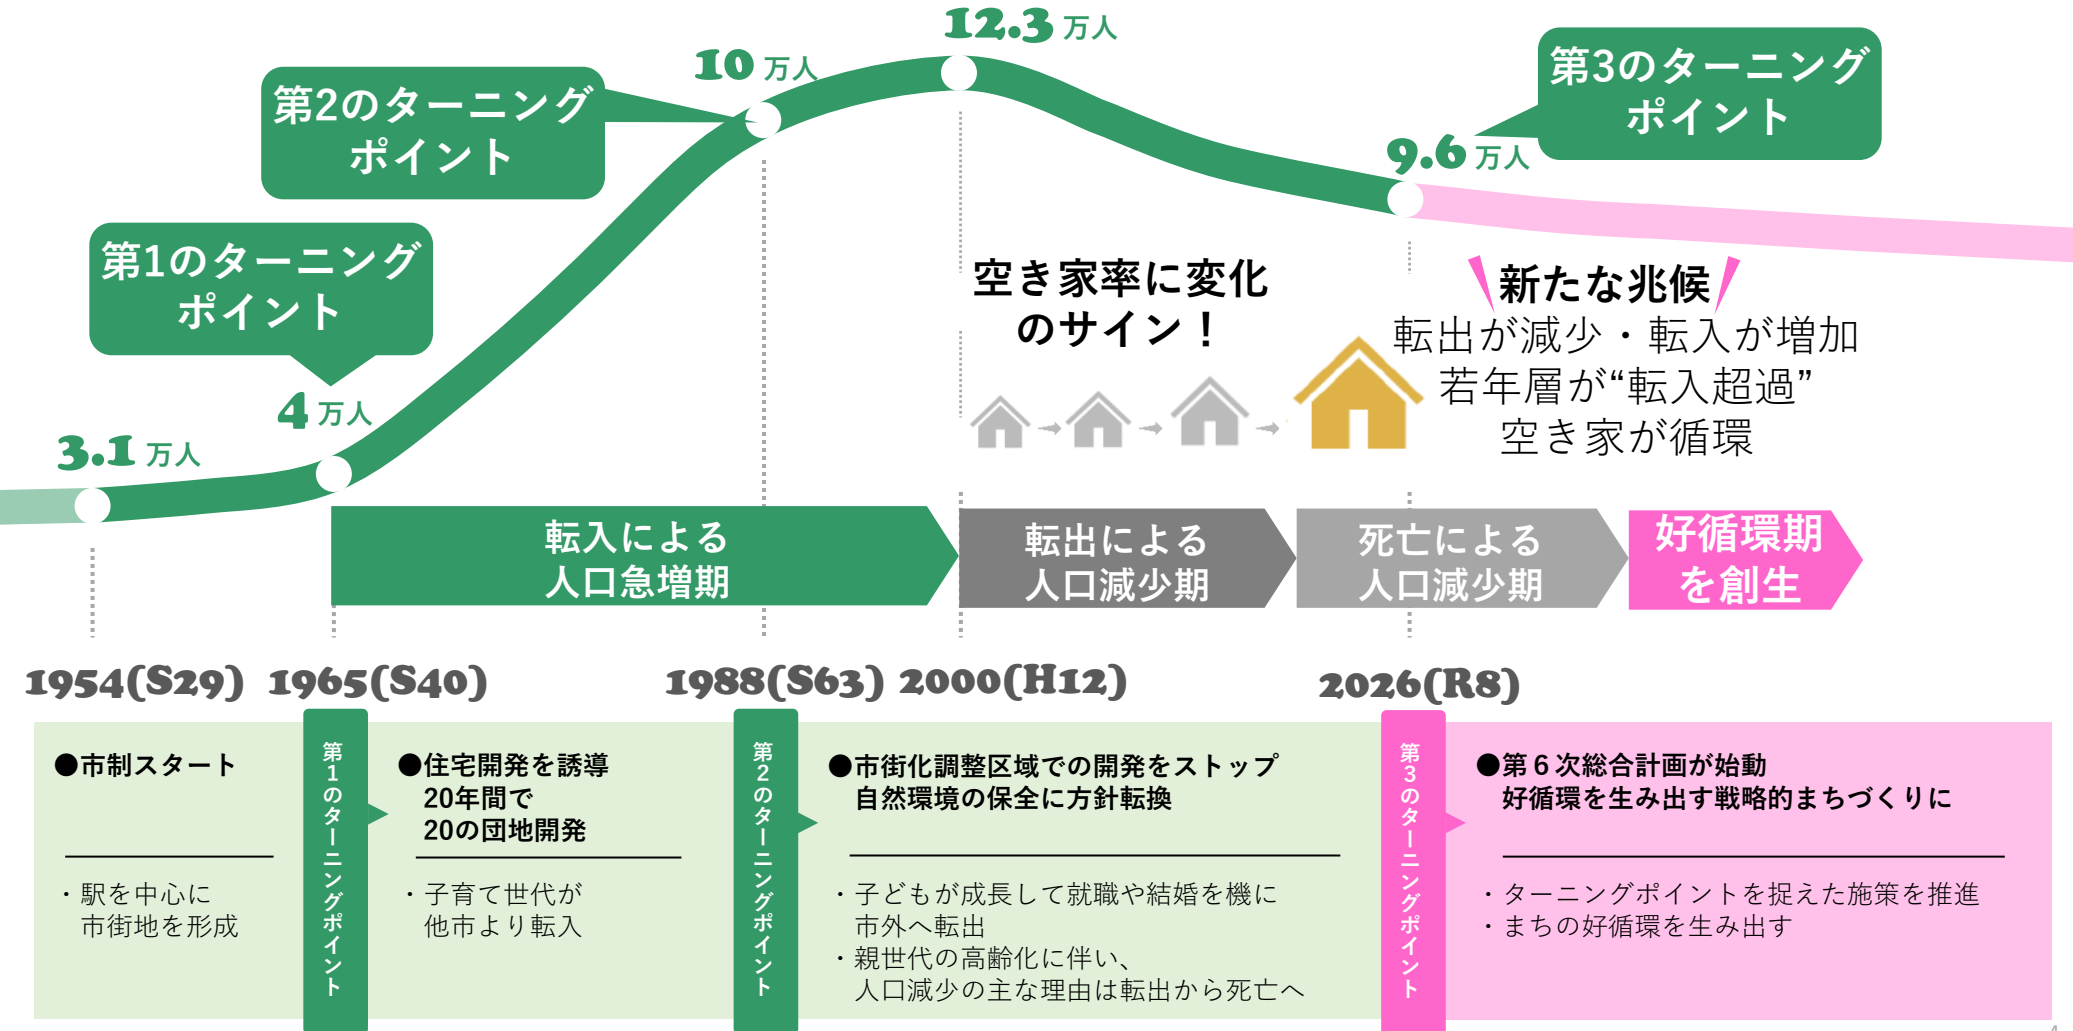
12.3 万人

10 万人

第2のターニングポイント

第3のターニングポイント

9.6 万人

第1のターニングポイント

空き家率に変化のサイン！

新たな兆候
転出が減少・転入が増加
若年層が“転入超過”
空き家が循環

4 万人

3.1 万人

転入による人口急増期

転出による人口減少期

死亡による人口減少期

好循環期を創生

1954(S29) 1965(S40) 1988(S63) 2000(H12) 2026(R8)

●市制スタート

・駅を中心に市街地を形成

第1のターニングポイント

●住宅開発を誘導
20年間で
20の団地開発

・子育て世代が他市より転入

第2のターニングポイント

●市街化調整区域での開発をストップ
自然環境の保全に方針転換

・子どもが成長して就職や結婚を機に市外へ転出
・親世代の高齢化に伴い、人口減少の主な理由は転出から死亡へ

第3のターニングポイント

●第６次総合計画が始動
好循環を生み出す戦略的まちづくりに

・ターニングポイントを捉えた施策を推進
・まちの好循環を生み出す